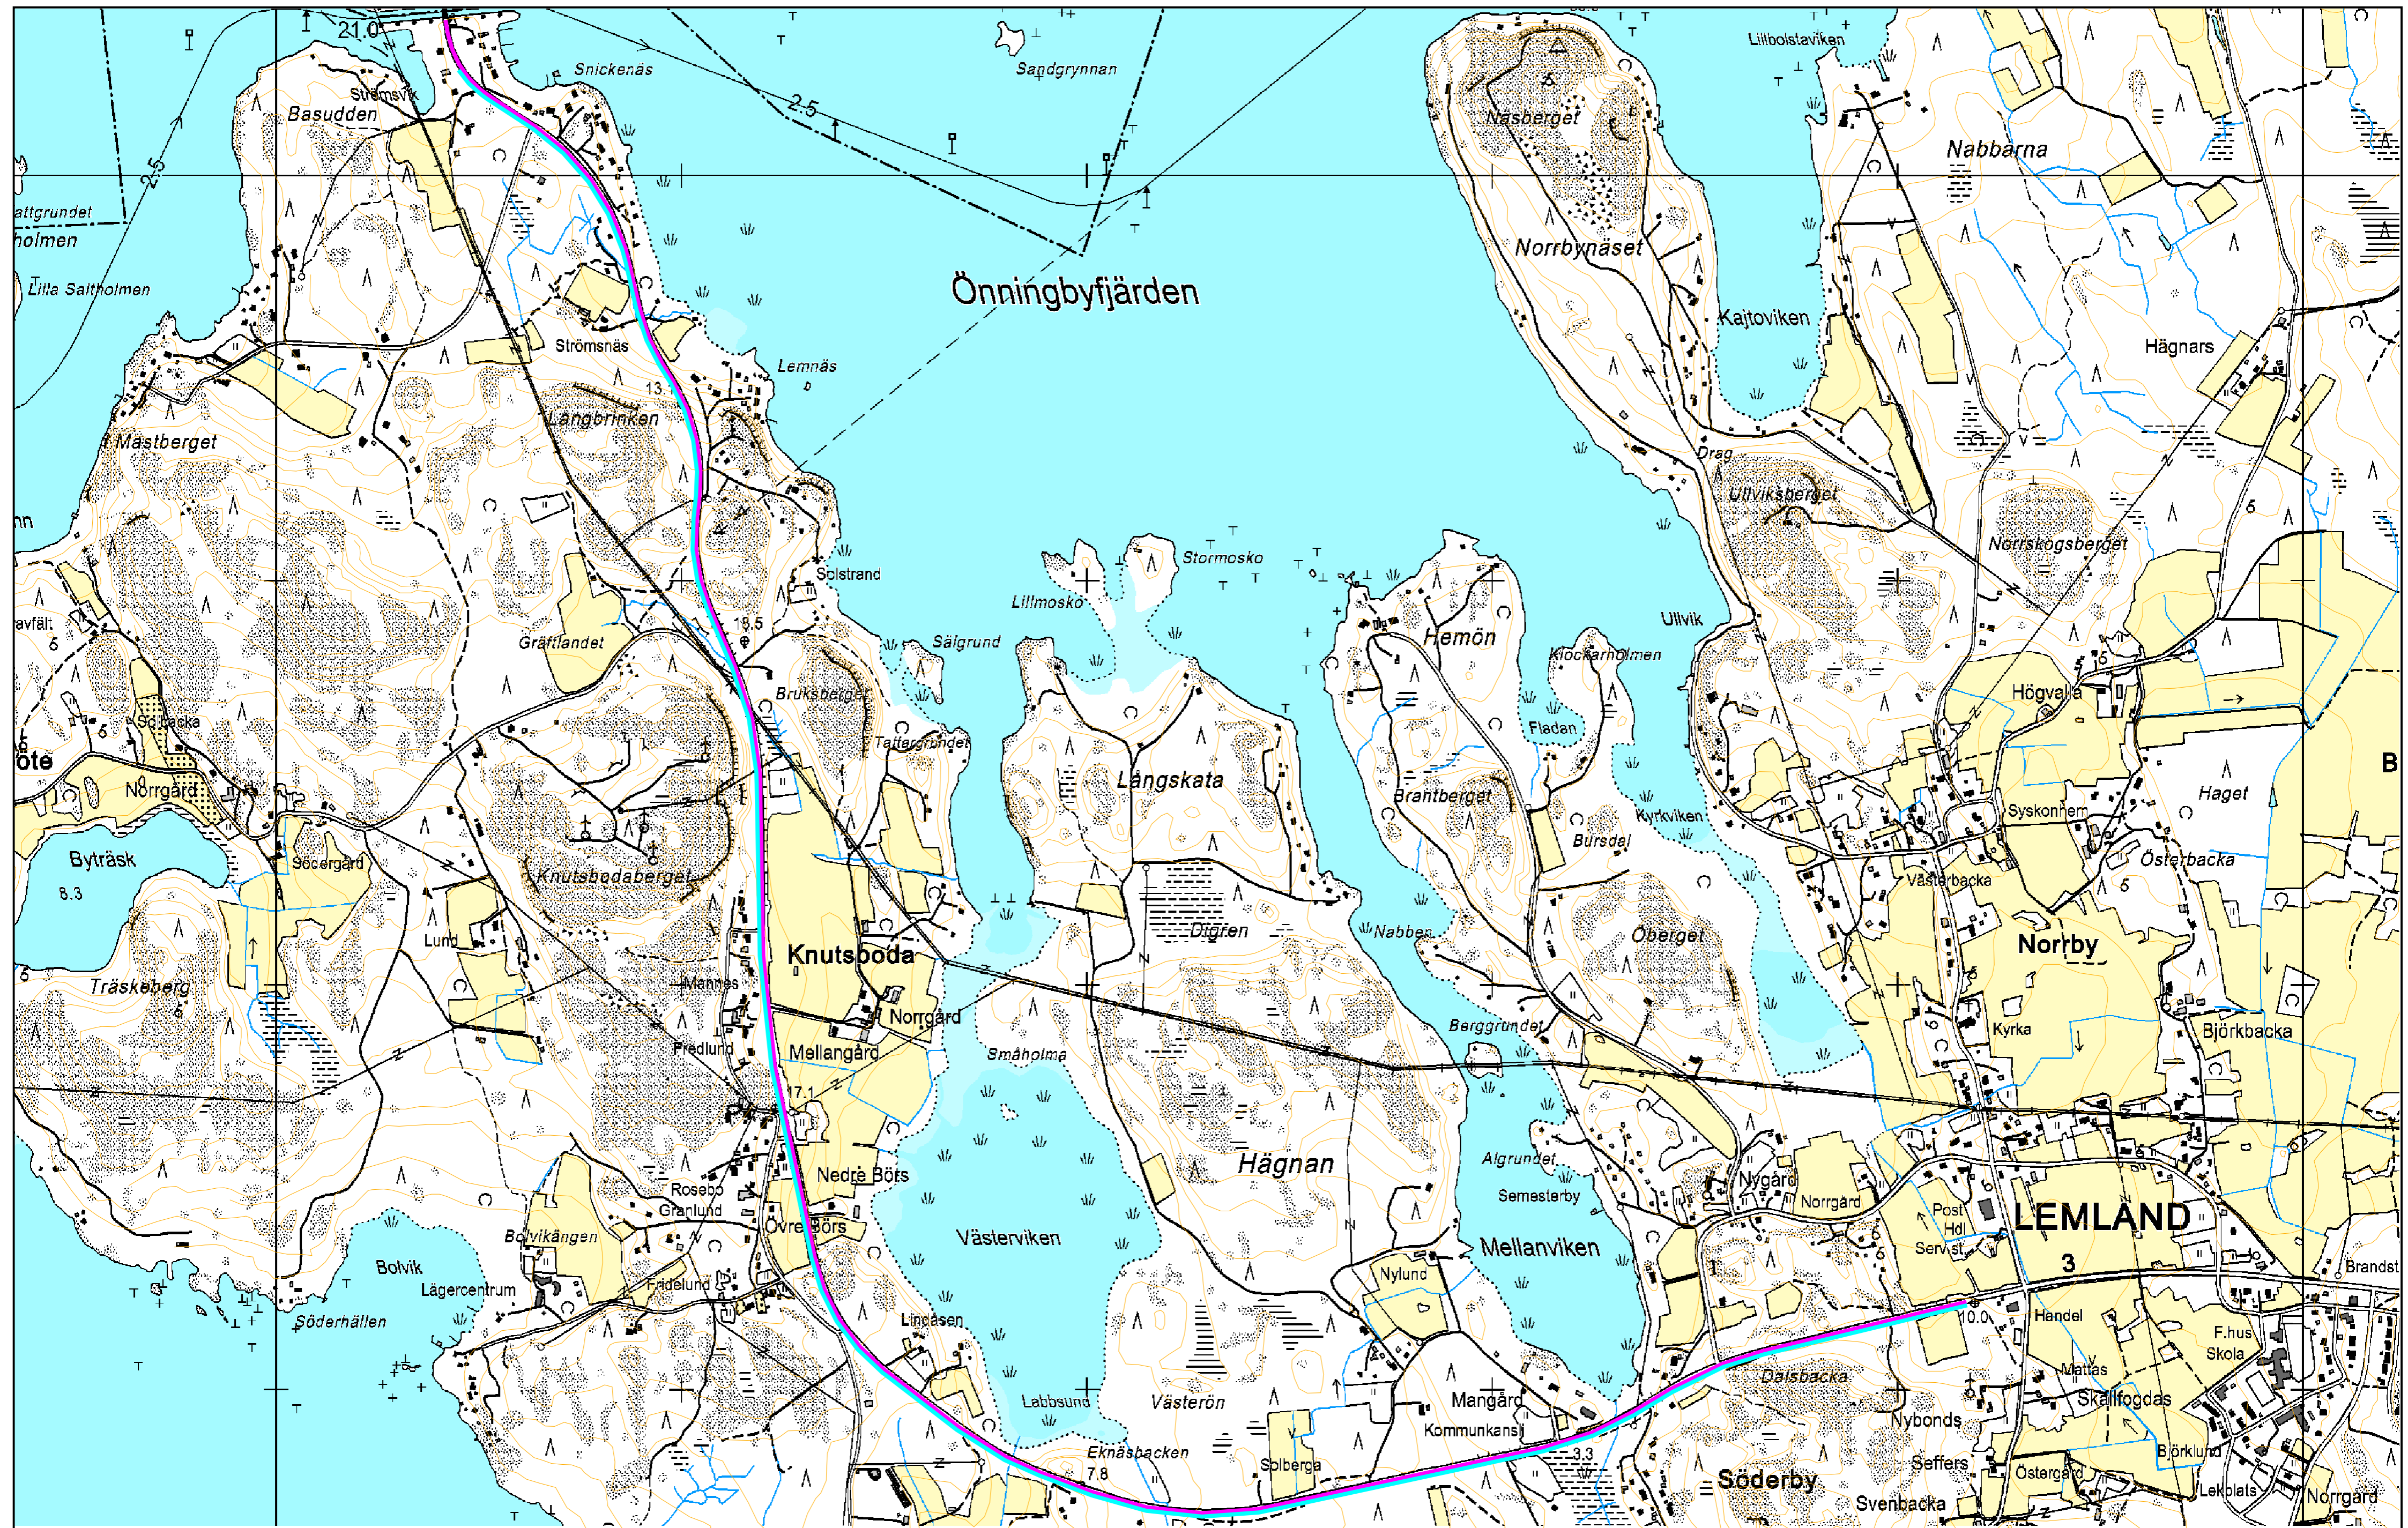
21.0
Snickenäs
Sandgrynnan
Lillbolstaviken
Strömsvik
Basudden
2.5
Näsberget
Nabbarna
2.5
attgrundet
holmen
Lilla Saltholmen
Norrbynäset
Önningbyfjärden
Kajtoviken
Hägnars
Strömsnäs
Lemnäs
13
Långbrinken
Mästberget
Drag
Ullviksberget
Norrskogsberget
Solstrand
Stormosko
Lillmosko
avfält
19.5
Sälgrund
Hemön
Ullvik
Gräftlandet
Klockarholmen
Bruksberget
Högvalla
Solbacka
Tattargrundet
Fladan
öte
Långskata
Norrgård
Brantberget
Haget
Syskonhem
Kyrkviken
Byträsk
Södergård
Bursdal
Österbacka
8.3
Knutsbodaberget
Västerbacka
Digren
Nabben
Oberget
Lund
Norrby
Knutsboda
Träskeberg
Mannes
Norrgård
Berggrundet
Kyrka
Björkbacka
Fredlund
Mellangård
Småholma
17.1
Hägnan
Algrundet
Nedre Börs
Roseboo
Nygård
Norrgård
Semesterby
Granlund
Post
Hdl
LEMLAND
Övre Börs
Bolvikängen
Västerviken
Serv.st
Mellanviken
3
Bolvik
Nylund
Brandst
Lägercentrum
Fridelund
Söderhällen
Lingåsen
10.0
Handel
F.hus
Skola
Mattas
Dalsbacka
Labbsund
Västerön
Mangård
Skallfogdas
Kommunkansl
Nybonds
Eknäsbacken
7.8
3.3
Björklund
Solberga
Seffers
Östergård
Söderby
Lekplats
Svenbacka
Norrgård
B
hn